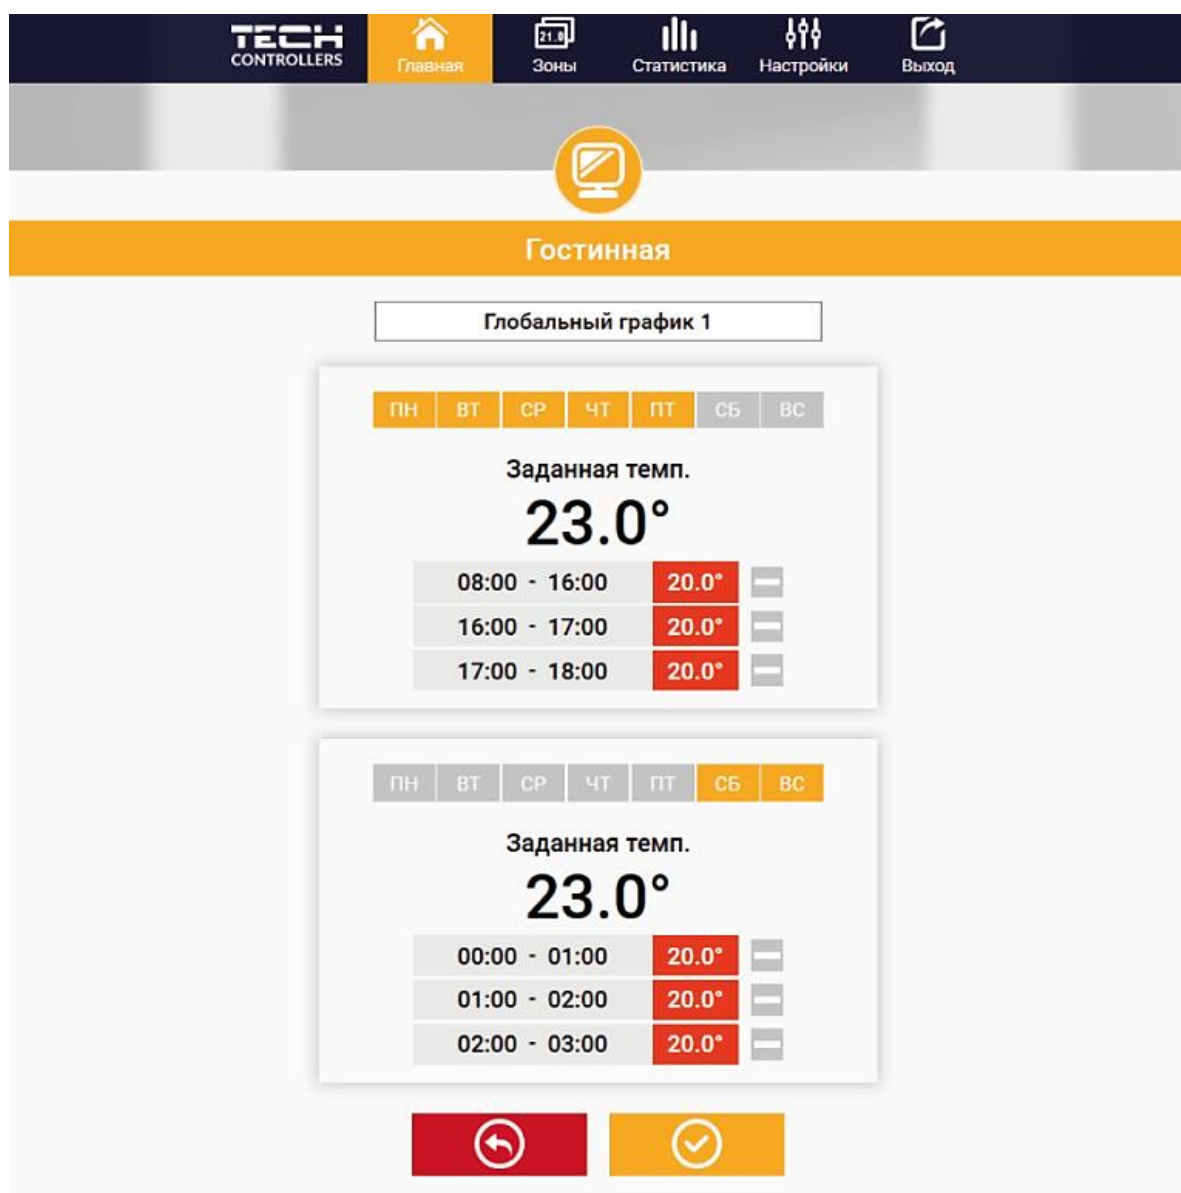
TECH CONTROLLERS

Главная | Зоны | Статистика | Настройки | Выход

21.0

Гостинная

Глобальный график 1

ПН ВТ СР ЧТ ПТ СБ ВС

Заданная темп.

23.0°

08:00 - 16:00 20.0°
16:00 - 17:00 20.0°
17:00 - 18:00 20.0°

ПН ВТ СР ЧТ ПТ СБ ВС

Заданная темп.

23.0°

00:00 - 01:00 20.0°
01:00 - 02:00 20.0°
02:00 - 03:00 20.0°